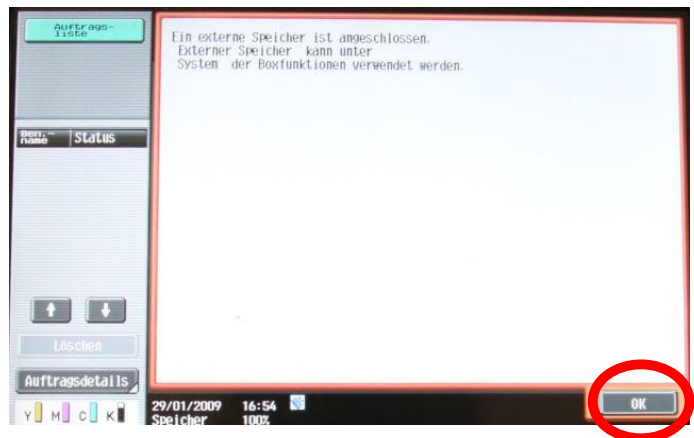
Auftrags-liste

Ben.-name Status

Löschen

Auftragsdetails

Y M C K

Ein externe Speicher ist angeschlossen.
Externer Speicher kann unter
System der Boxfunktionen verwendet werden.

29/01/2009 16:54
Speicher 100%

OK